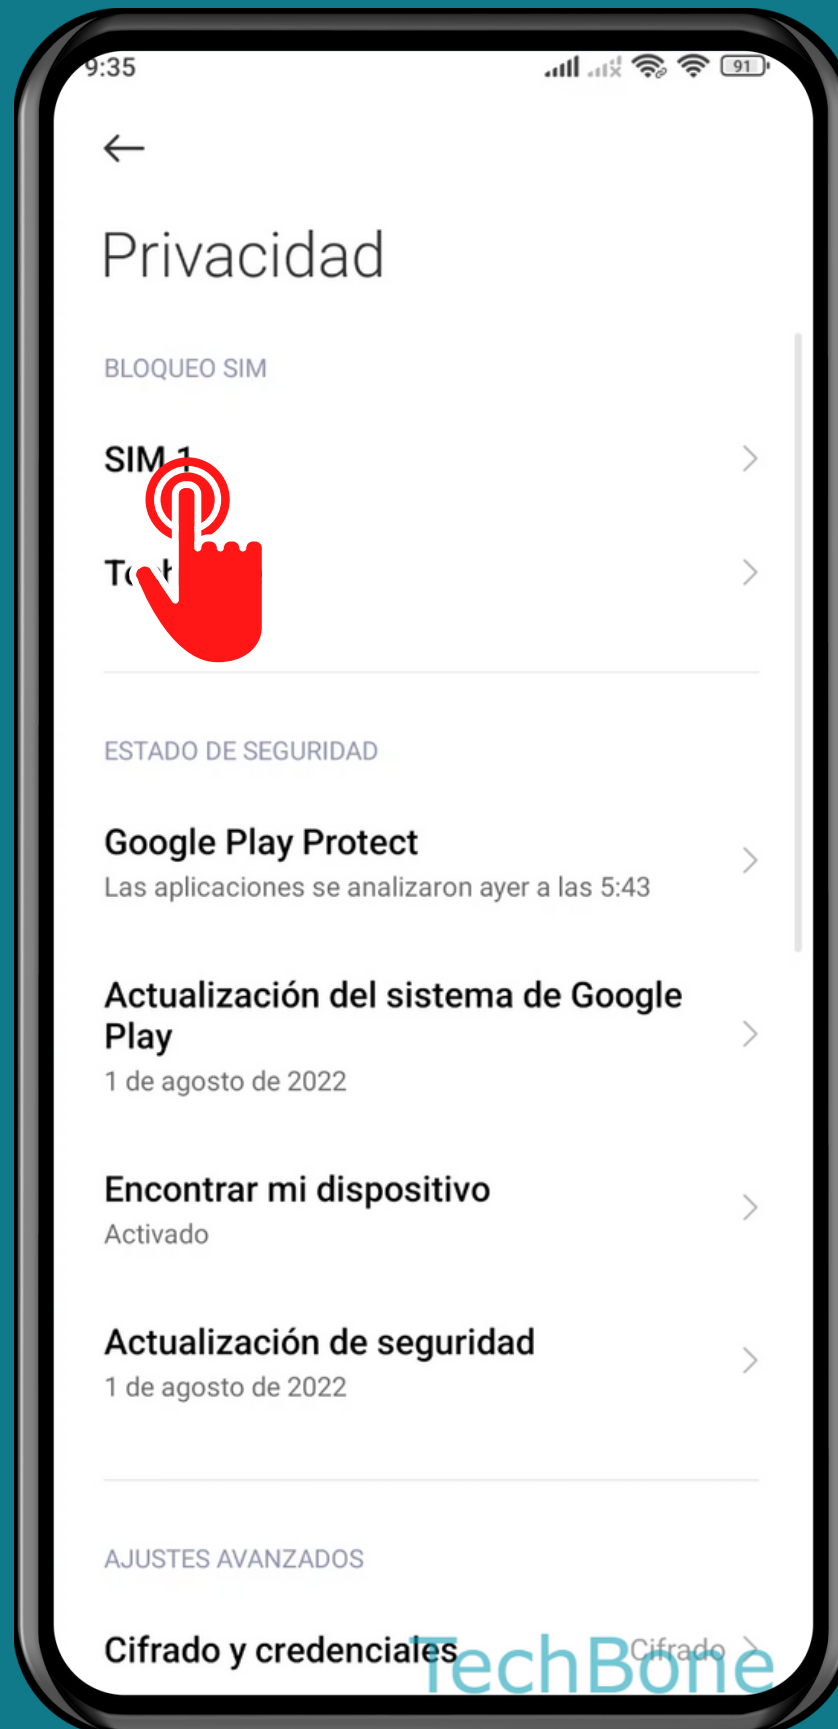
9:35

91

Privacidad

BLOQUEO SIM

SIM 1

T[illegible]

ESTADO DE SEGURIDAD

Google Play Protect
Las aplicaciones se analizaron ayer a las 5:43

Actualización del sistema de Google Play
1 de agosto de 2022

Encontrar mi dispositivo
Activado

Actualización de seguridad
1 de agosto de 2022

AJUSTES AVANZADOS

Cifrado y credenciales Cifrado

TechBone